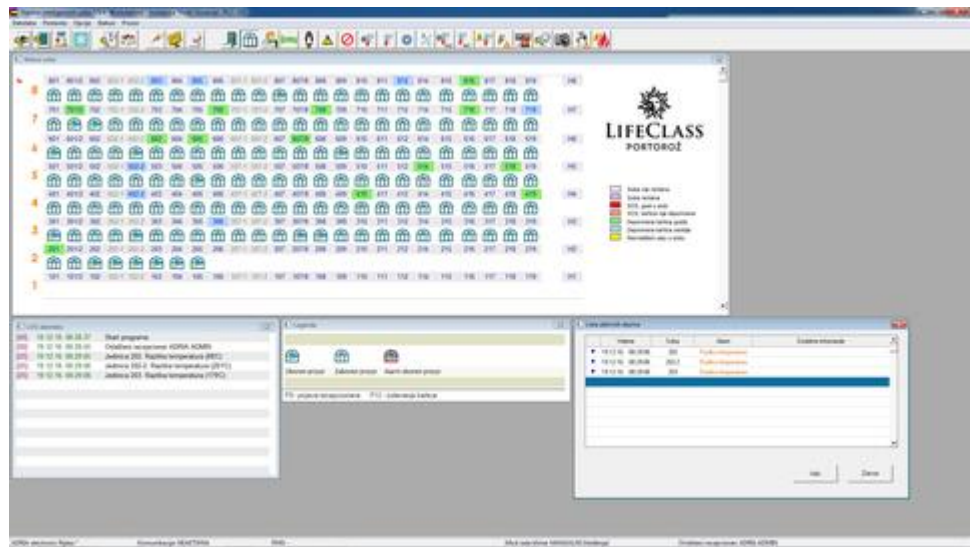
LIFECLASS
PORTOROŽ

Start programa
Jedinica 202: Razlika temperature
Jedinica 203: Razlika temperature

Legenda

F11 - prijava recepcionera    F12 - kodiranje kartice

Lista aktivnih alarma

Izlaz
Zatvori